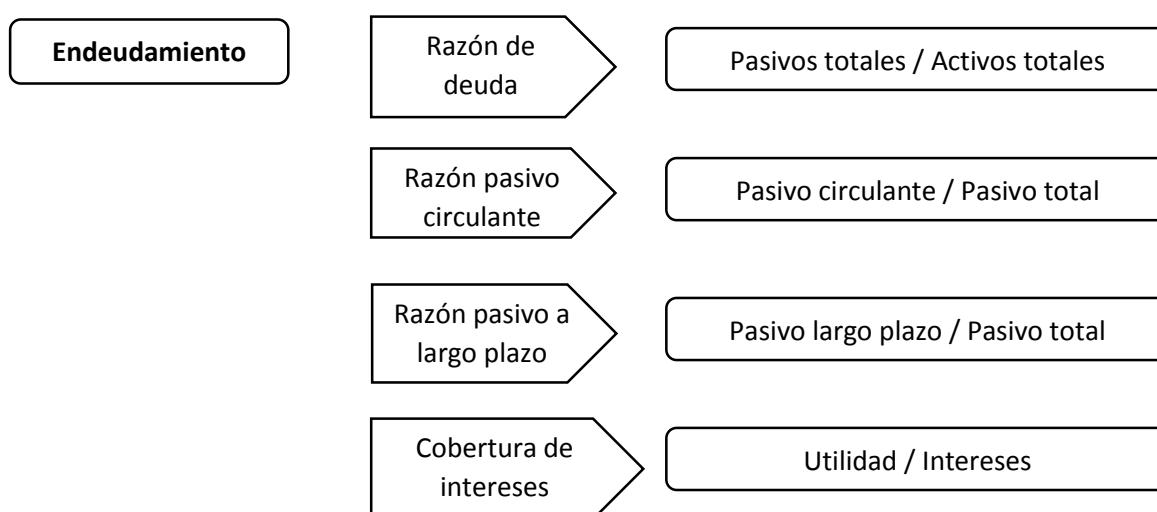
Endeudamiento

Razón de deuda

Pasivos totales / Activos totales

Razón pasivo circulante

Pasivo circulante / Pasivo total

Razón pasivo a largo plazo

Pasivo largo plazo / Pasivo total

Cobertura de intereses

Utilidad / Intereses